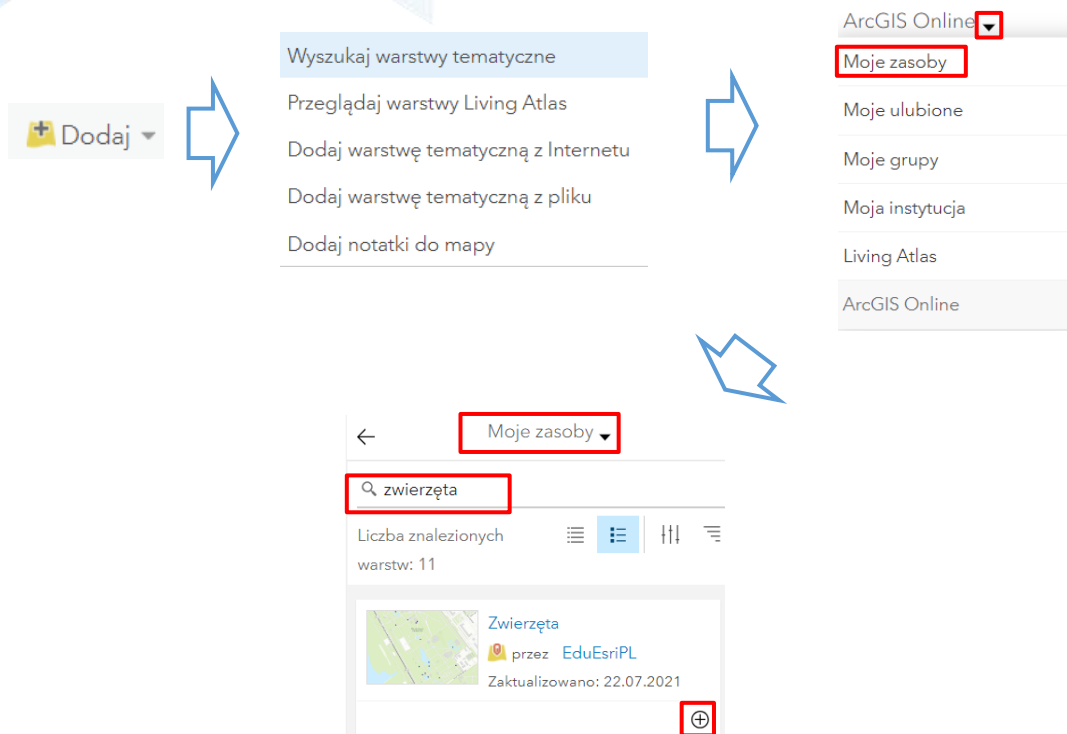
Dodaj

Wyszukaj warstwy tematyczne
Przeglądaj warstwy Living Atlas
Dodaj warstwę tematyczną z Internetu
Dodaj warstwę tematyczną z pliku
Dodaj notatki do mapy

ArcGIS Online
Moje zasoby
Moje ulubione
Moje grupy
Moja instytucja
Living Atlas
ArcGIS Online

Moje zasoby
zwierzęta
Liczba znalezionych warstw: 11
Zwierzęta
przez EduEsriPL
Zaktualizowano: 22.07.2021